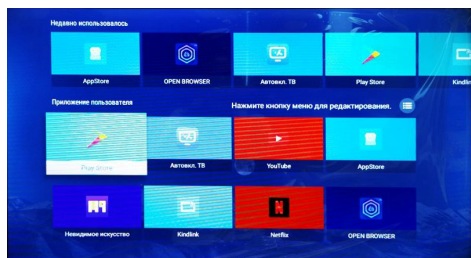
Недавно использовалось

AppStore

OPEN BROWSER

Автовкл. ТВ

Play Store

Kindlin

Приложение пользователя

Нажмите кнопку меню для редактирования.

Play Store

Автовкл. ТВ

YouTube

AppStore

Невидимое искусство

Kindlink

Netflix

OPEN BROWSER